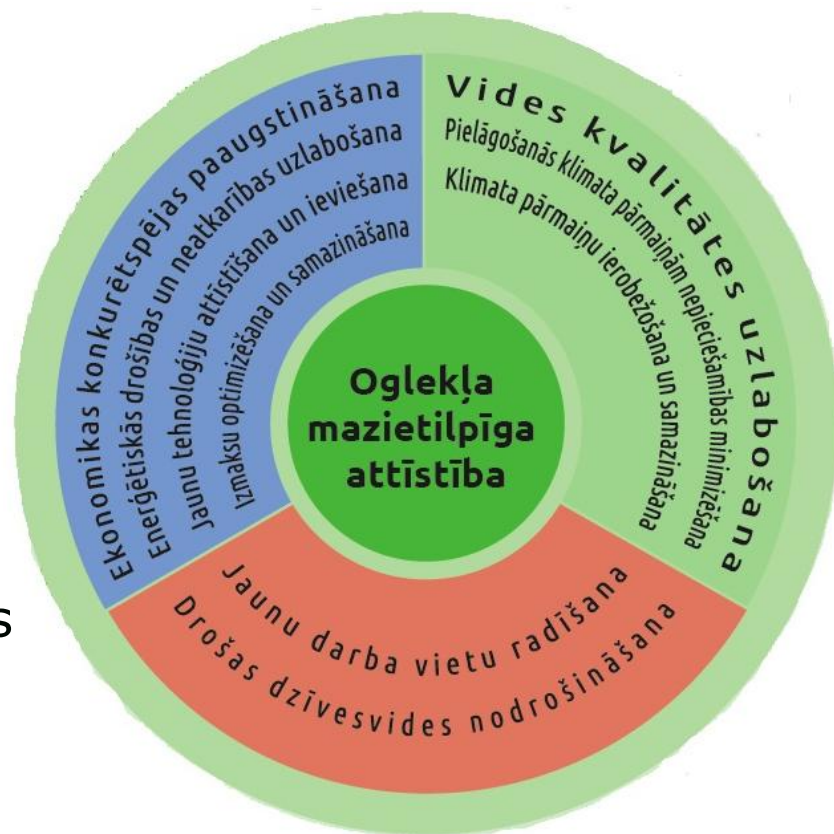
Oglekļa mazietilpīga attīstība

Ekonomikas konkurētspējas paaugstināšana
Enerģētiskās drošības un neatkarības uzlabošana
Jaunu tehnoloģiju attīstīšana un ieviešana
Izmaksu optimizēšana un samazināšana

Vides kvalitātes uzlabošana
Pielāgošanās klimata pārmaiņām nepieciešamības minimizēšana
Klimata pārmaiņu ierobežošana un samazināšana

Jaunu darba vietu radīšana
Drošas dzīvesvides nodrošināšana

s